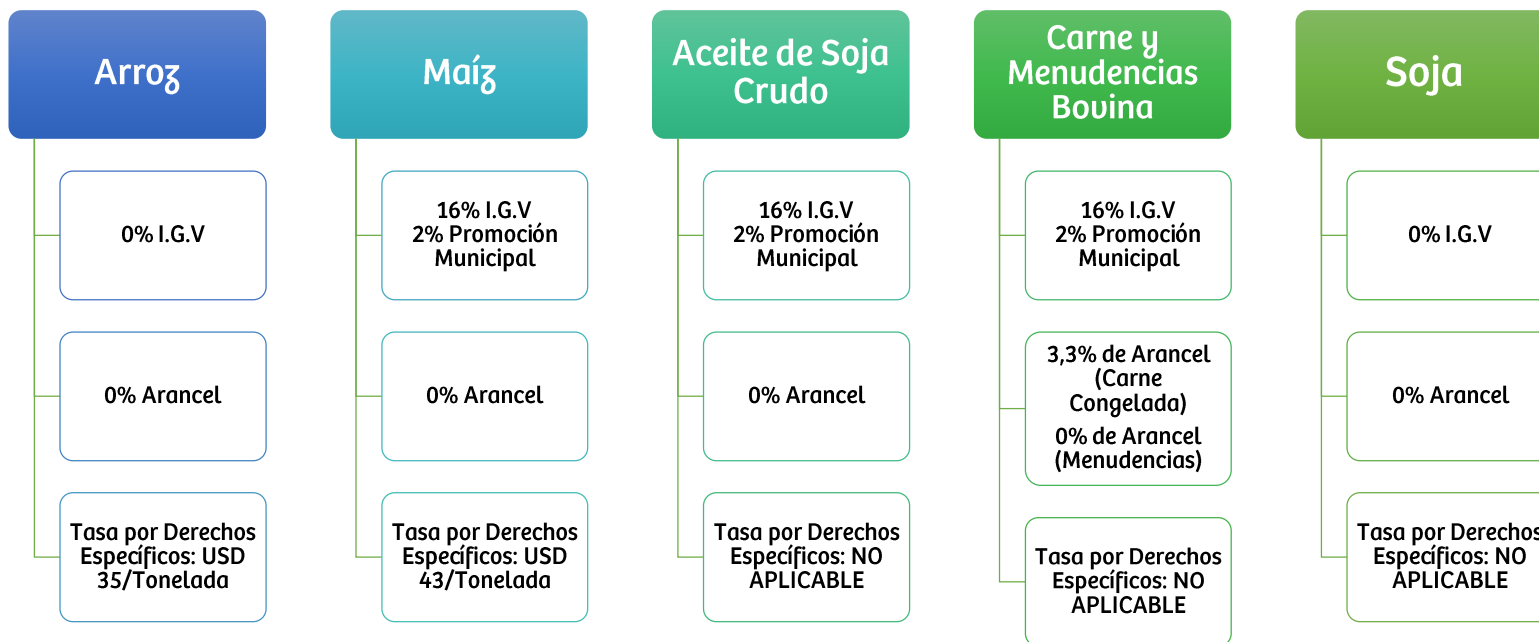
Arroz

0% I.G.V

0% Arancel

Tasa por Derechos Específicos: USD 35/Tonelada

Maíz

16% I.G.V
2% Promoción Municipal

0% Arancel

Tasa por Derechos Específicos: USD 43/Tonelada

Aceite de Soja Crudo

16% I.G.V
2% Promoción Municipal

0% Arancel

Tasa por Derechos Específicos: NO APLICABLE

Carne y Menudencias Bovina

16% I.G.V
2% Promoción Municipal

3,3% de Arancel (Carne Congelada)
0% de Arancel (Menudencias)

Tasa por Derechos Específicos: NO APLICABLE

Soja

0% I.G.V

0% Arancel

Tasa por Derechos Específicos: NO APLICABLE